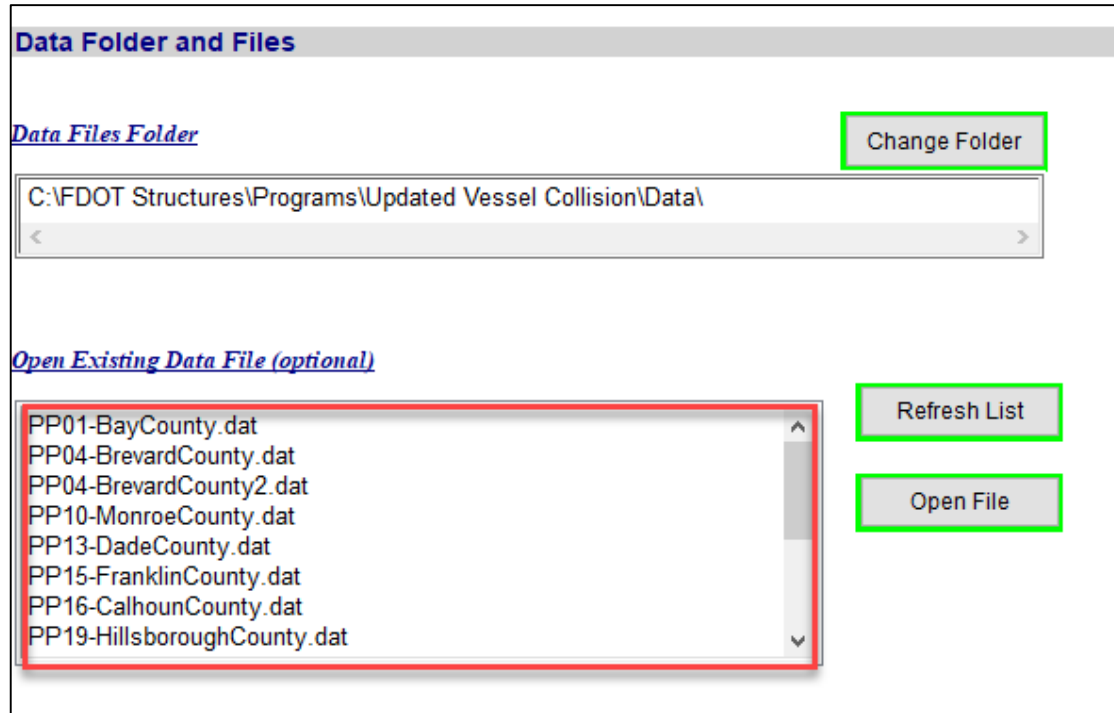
Data Folder and Files

Data Files Folder

Change Folder

C:\FDOT Structures\Programs\Updated Vessel Collision\Data\

Open Existing Data File (optional)

Refresh List

Open File

PP01-BayCounty.dat
PP04-BrevardCounty.dat
PP04-BrevardCounty2.dat
PP10-MonroeCounty.dat
PP13-DadeCounty.dat
PP15-FranklinCounty.dat
PP16-CalhounCounty.dat
PP19-HillsboroughCounty.dat